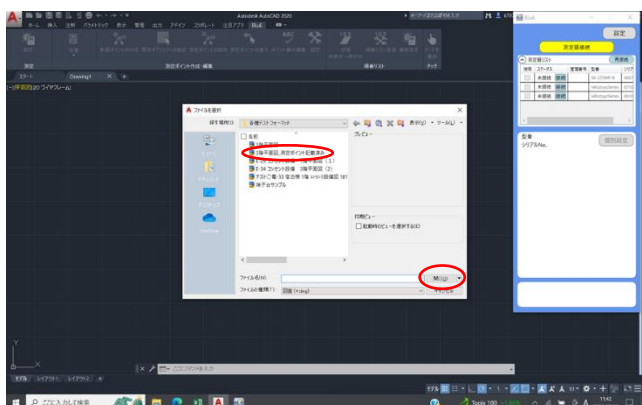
Autodesk AutoCAD 2020

ホーム 挿入 注釈 パラメトリック 表示 管理 出力 アドイン コラボレート 注目アプリ 計測

測定

測定ポイント作成・編集

機器リスト

タッチ

スタート

Drawing1

[-][平面図][2D ワイヤフレーム]

ファイルを選択

探す場所(I):

各種テストフォーマット

プレビュー

名前

1階平面図_測定ポイント記載済み

初期ビュー

初期ビューを選択する(E)

ファイル名(N):

開く(O)

ファイルの種類(T):

図面 (*.dwg)

キャンセル

設定

測定器接続

測定器リスト

未接続

型番

シリアルNo.

個別設定

ここにコマンドを入力

モデル

レイアウト1

レイアウト2

ここに入力して検索

11:42